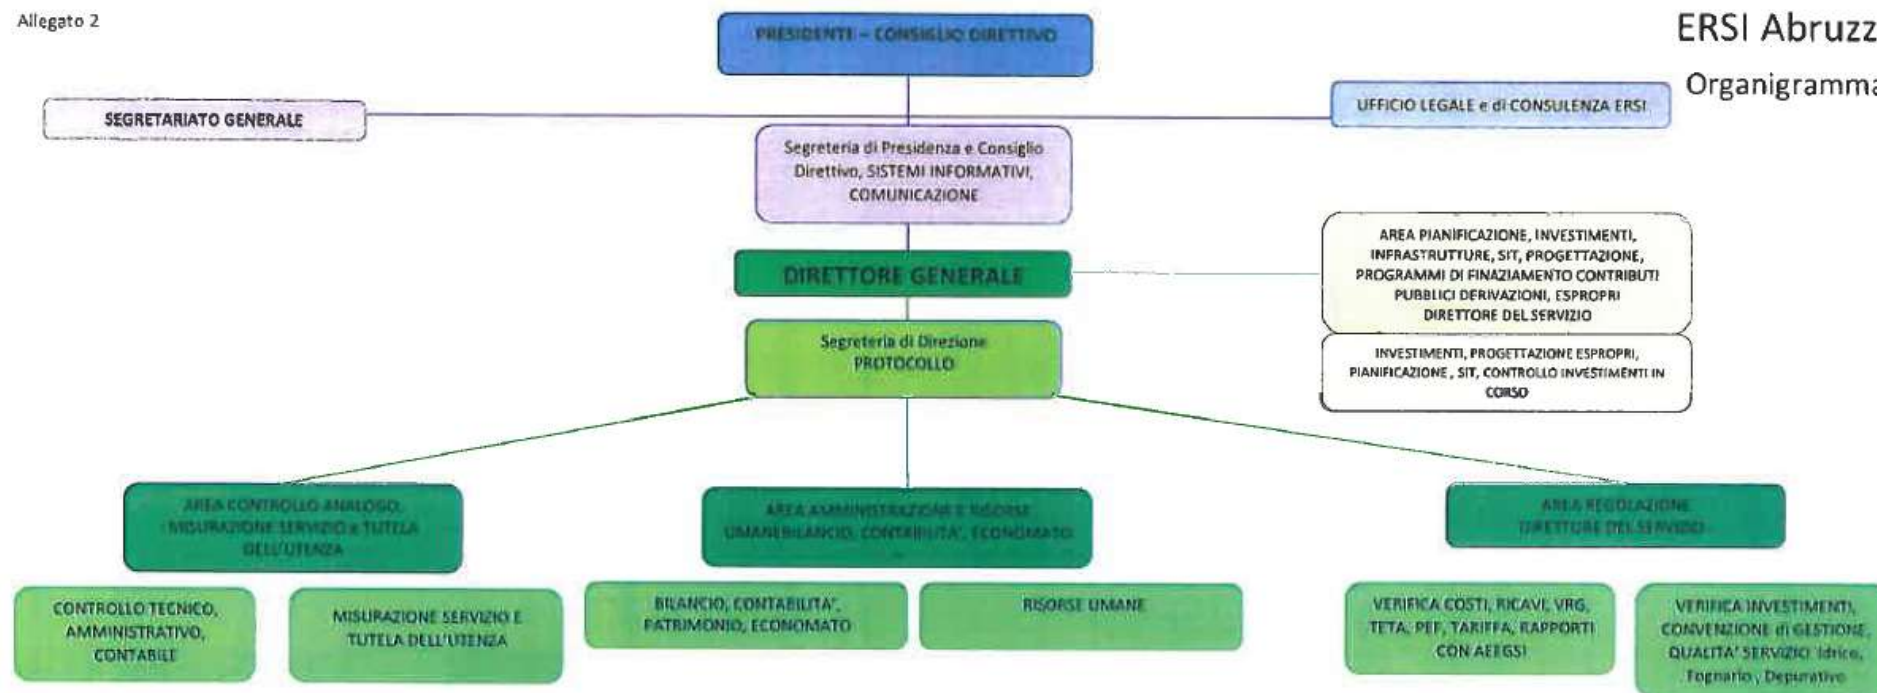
Allegato 2

PRESIDENTE – CONSIGLIO DIRETTIVO

ERSI Abruzz

Organigramma

SEGRETARIATO GENERALE

UFFICIO LEGALE e di CONSULENZA ERSI

Segreteria di Presidenza e Consiglio Direttivo, SISTEMI INFORMATIVI, COMUNICAZIONE

DIRETTORE GENERALE

AREA PIANIFICAZIONE, INVESTIMENTI, INFRASTRUTTURE, SIT, PROGETTAZIONE, PROGRAMMI DI FINAZIAMENTO CONTRIBUTI PUBBLICI DERIVAZIONI, ESPROPRI DIRETTORE DEL SERVIZIO

Segreteria di Direzione PROTOCOLLO

INVESTIMENTI, PROGETTAZIONE ESPROPRI, PIANIFICAZIONE , SIT, CONTROLLO INVESTIMENTI IN CORSO

AREA CONTROLLO ANALOGO, MISURAZIONE SERVIZIO e TUTELA DELL'UTENZA

AREA AMMINISTRAZIONE E RISORSE UMANE BILANCIO, CONTABILITA', ECONOMATO

AREA REGOLAZIONE DIRETTORE DEL SERVIZIO

CONTROLLO TECNICO, AMMINISTRATIVO, CONTABILE

MISURAZIONE SERVIZIO E TUTELA DELL'UTENZA

BILANCIO, CONTABILITA', PATRIMONIO, ECONOMATO

RISORSE UMANE

VERIFICA COSTI, RICAVI, VRG, TETA, PEF, TARIFFA, RAPPORTI CON AEEGSI

VERIFICA INVESTIMENTI, CONVENZIONE di GESTIONE, QUALITA' SERVIZIO Idrico, Fognario, Depurativo